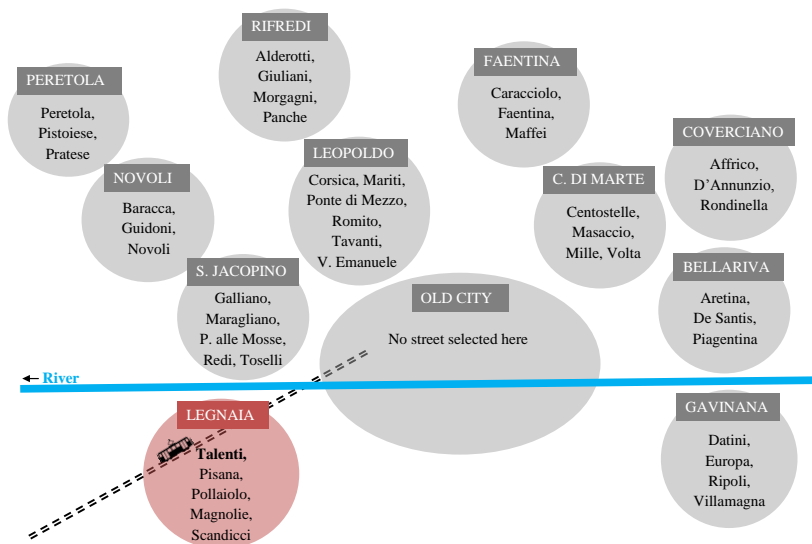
RIFREDI
Alderotti, Giuliani, Morgagni, Panche

PERETOLA
Peretola, Pistoiese, Pratese

FAENTINA
Caracciolo, Faentina, Maffei

COVERCIANO
Affrico, D'Annunzio, Rondinella

LEOPOLDO
Corsica, Mariti, Ponte di Mezzo, Romito, Tavanti, V. Emanuele

NOVOLI
Baracca, Guidoni, Novoli

C. DI MARTE
Centostelle, Masaccio, Mille, Volta

S. JACOPINO
Galliano, Maragliano, P. alle Mosse, Redi, Toselli

OLD CITY
No street selected here

BELLARIVA
Aretina, De Santis, Piagentina

River

LEGNAIA
Talenti, Pisana, Pollaiolo, Magnolie, Scandicci

GAVINANA
Datini, Europa, Ripoli, Villamagna